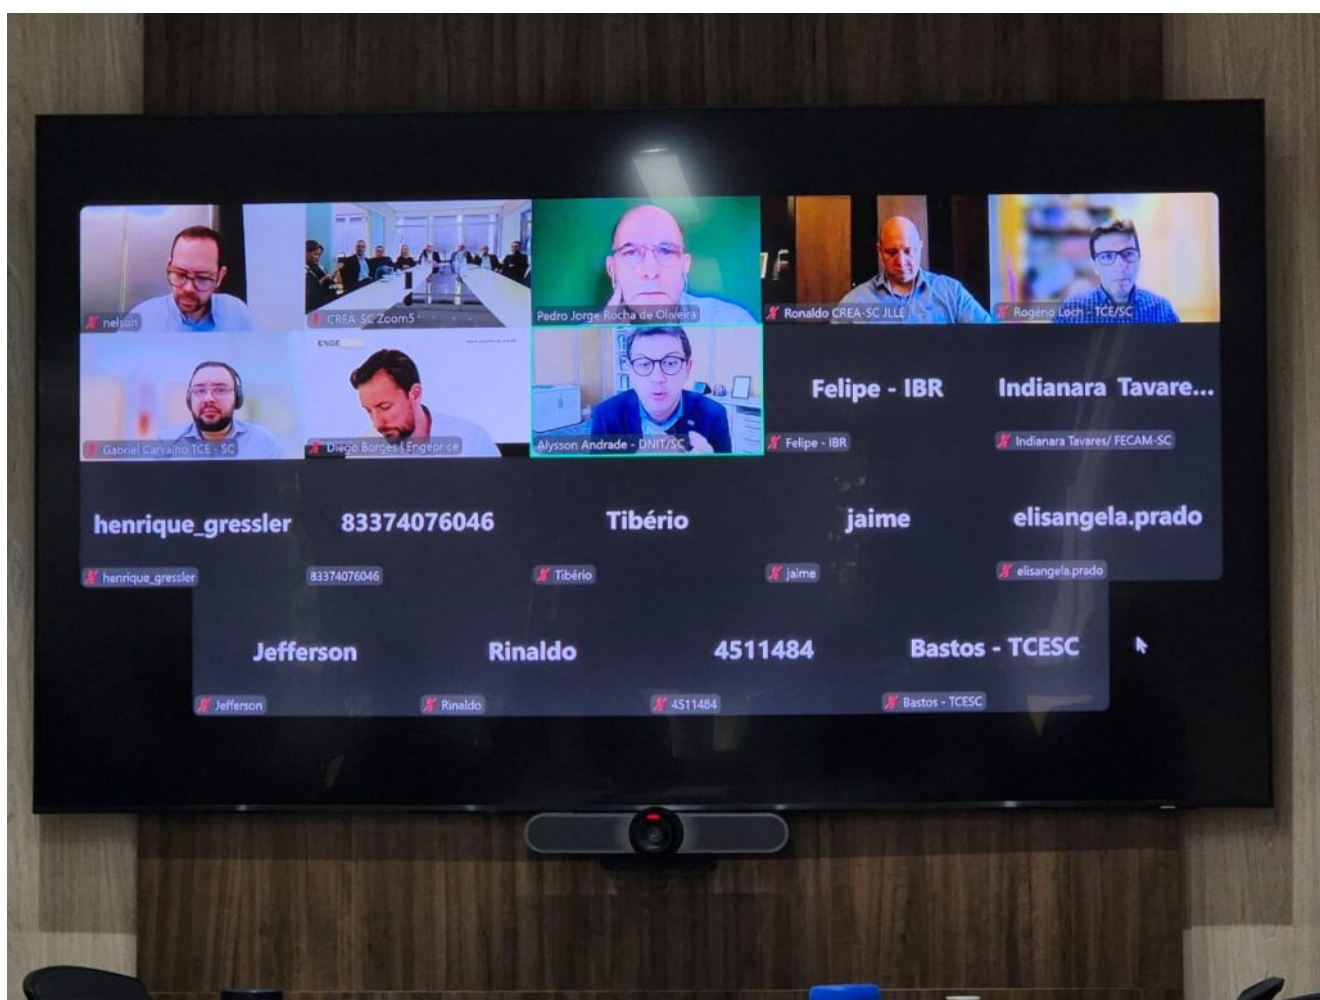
nelson

CREA-SC Zoom5

Pedro Jorge Rocha de Oliveira

Ronaldo CREA-SC JLLE

Rogério Loch - TCE/SC

Gabriel Carvalho TCE - SC

Diego Borges | Engeprice

Alysson Andrade - DNIT/SC

Felipe - IBR
Felipe - IBR

Indianara Tavare...
Indianara Tavares/ FECAM-SC

henrique_gressler
henrique_gressler

83374076046
83374076046

Tibério
Tibério

jaime
jaime

elisangela.prado
elisangela.prado

Jefferson
Jefferson

Rinaldo
Rinaldo

4511484
4511484

Bastos - TCESC
Bastos - TCESC